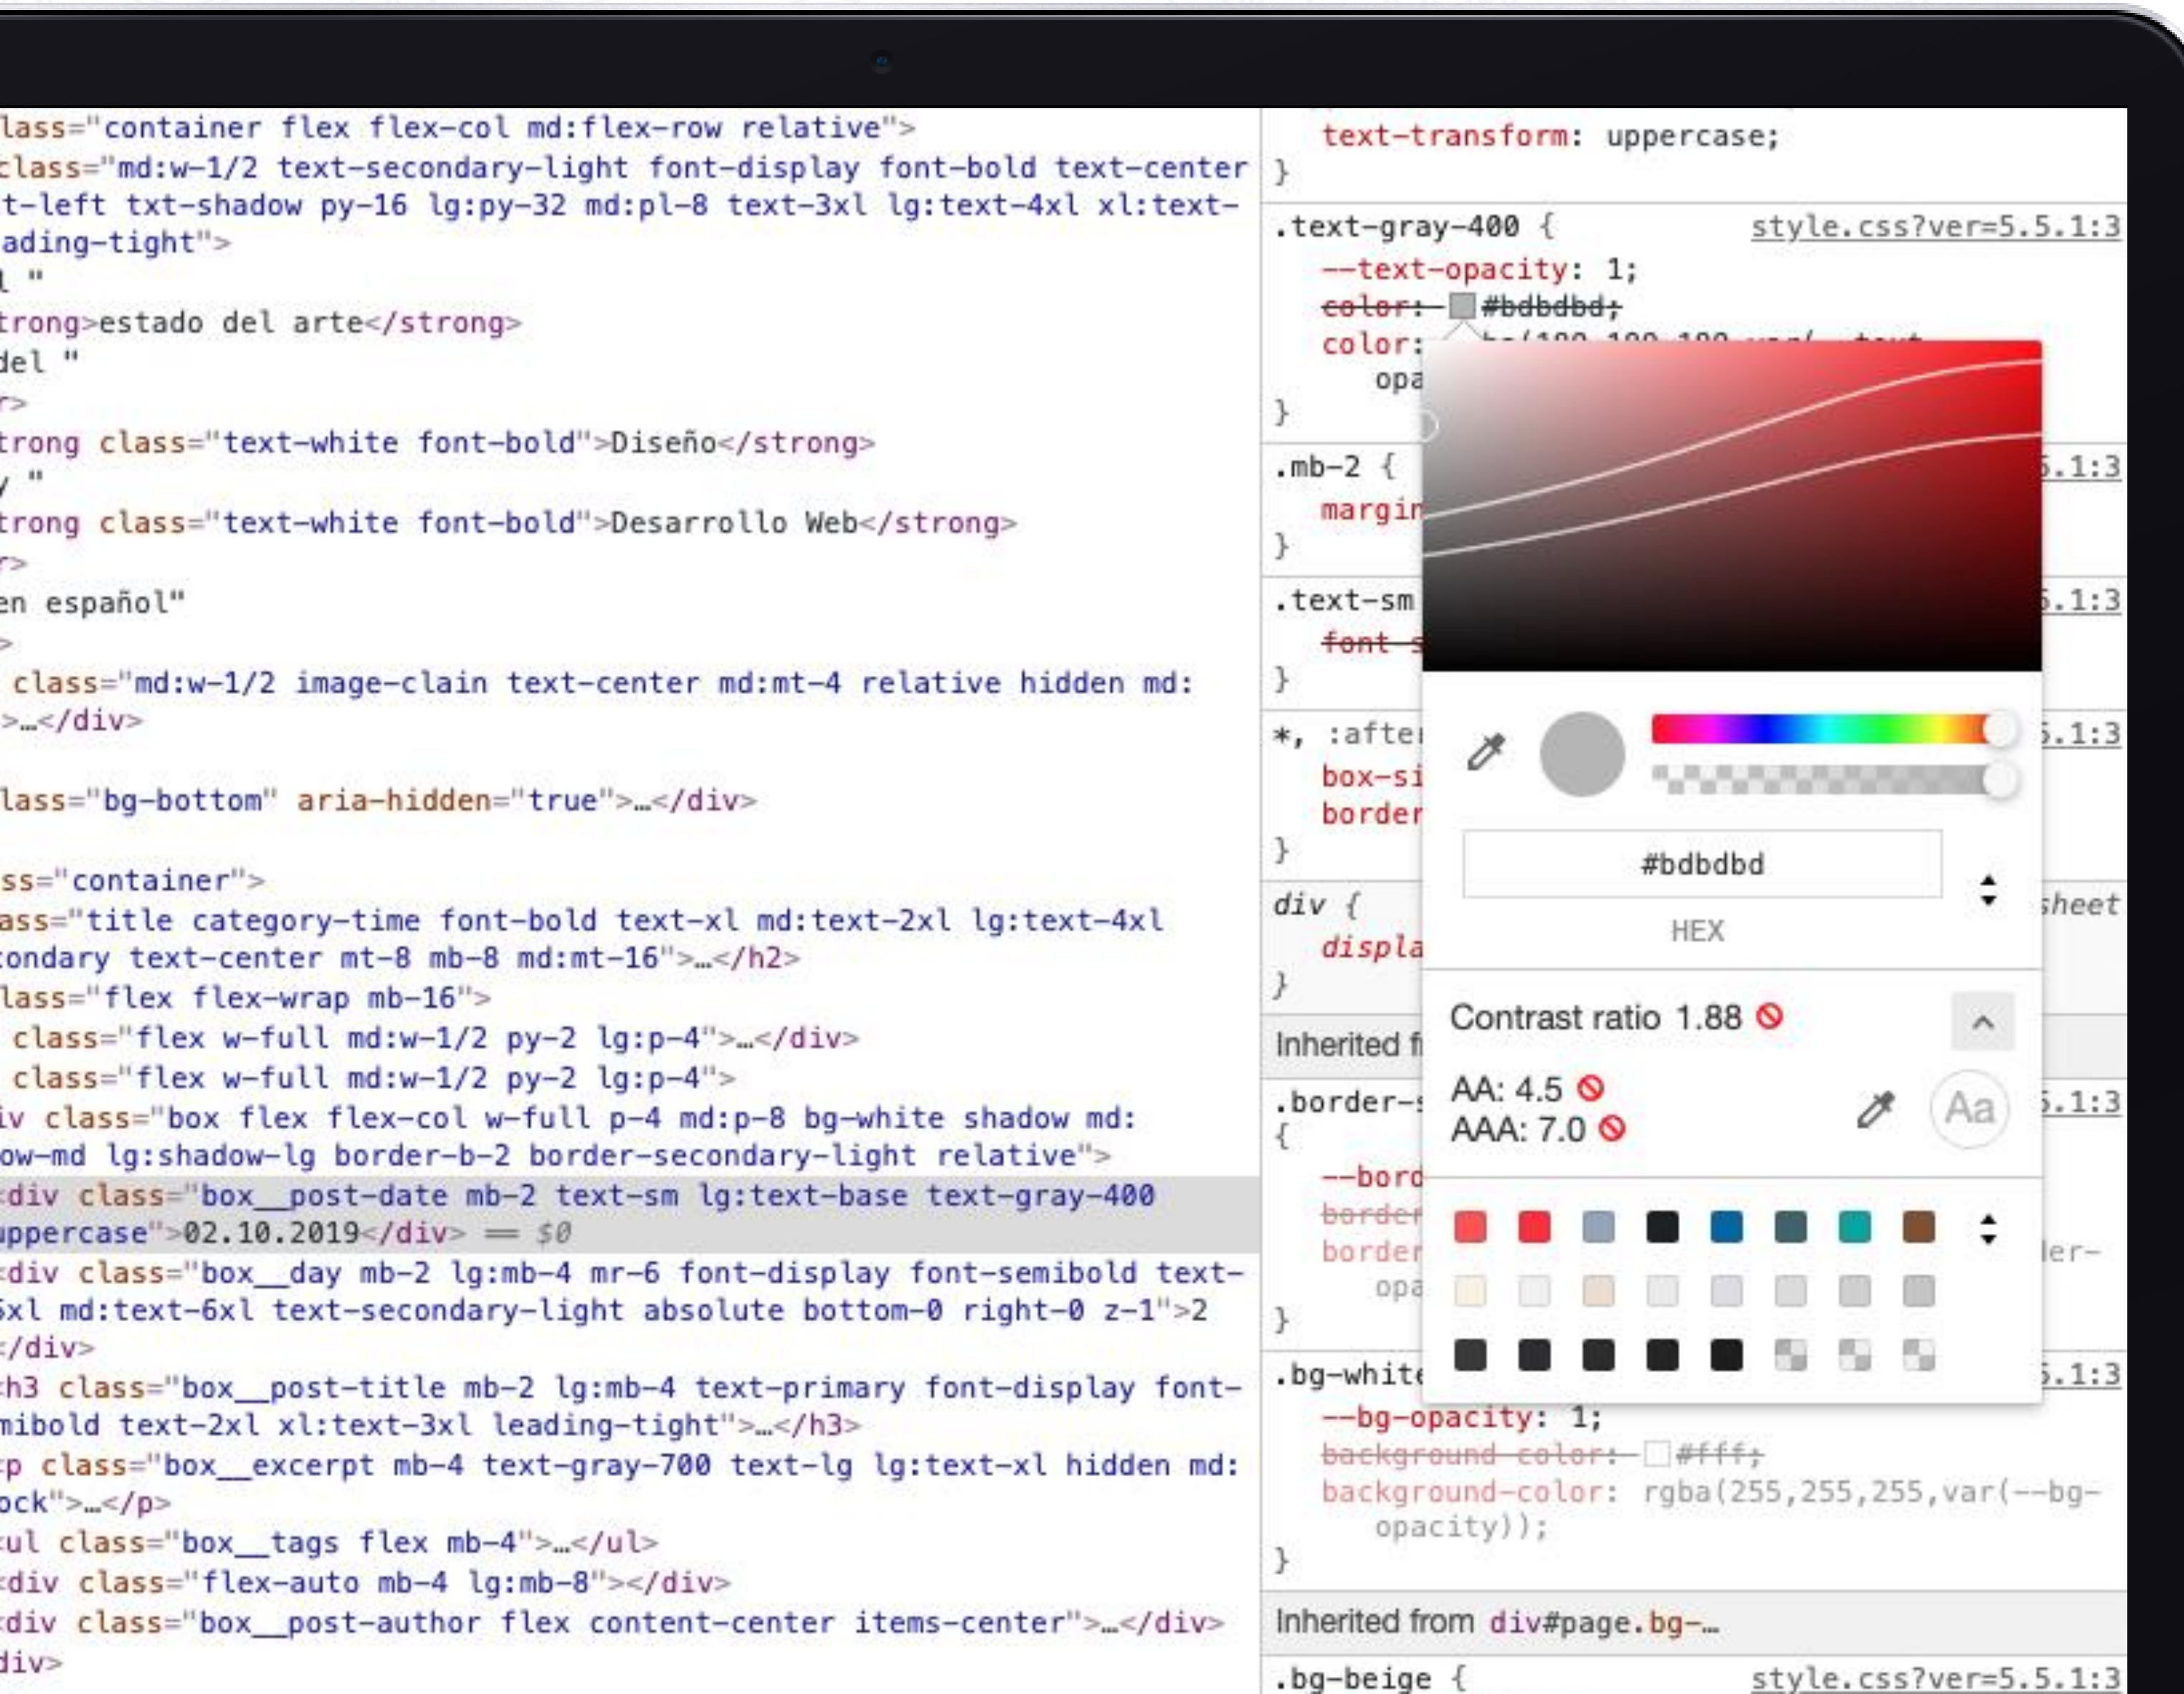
lass="container flex flex-col md:flex-row relative">
class="md:w-1/2 text-secondary-light font-display font-bold text-center t-left txt-shadow py-16 lg:py-32 md:pl-8 text-3xl lg:text-4xl xl:text-ading-tight">
l "
trong>estado del arte</strong>
del "
r>
trong class="text-white font-bold">Diseño</strong>
y "
trong class="text-white font-bold">Desarrollo Web</strong>
r>
en español"
>
class="md:w-1/2 image-clain text-center md:mt-4 relative hidden md:
>…</div>

lass="bg-bottom" aria-hidden="true">…</div>

ss="container">
ass="title category-time font-bold text-xl md:text-2xl lg:text-4xl condary text-center mt-8 mb-8 md:mt-16">…</h2>
lass="flex flex-wrap mb-16">
class="flex w-full md:w-1/2 py-2 lg:p-4">…</div>
class="flex w-full md:w-1/2 py-2 lg:p-4">
iv class="box flex flex-col w-full p-4 md:p-8 bg-white shadow md: ow-md lg:shadow-lg border-b-2 border-secondary-light relative">
<div class="box__post-date mb-2 text-sm lg:text-base text-gray-400 uppercase">02.10.2019</div> == $0
<div class="box__day mb-2 lg:mb-4 mr-6 font-display font-semibold text-6xl md:text-6xl text-secondary-light absolute bottom-0 right-0 z-1">2 </div>
<h3 class="box__post-title mb-2 lg:mb-4 text-primary font-display font-semibold text-2xl xl:text-3xl leading-tight">…</h3>
<p class="box__excerpt mb-4 text-gray-700 text-lg lg:text-xl hidden md: ock">…</p>
<ul class="box__tags flex mb-4">…</ul>
<div class="flex-auto mb-4 lg:mb-8"></div>
<div class="box__post-author flex content-center items-center">…</div>
div>

text-transform: uppercase;
}
.text-gray-400 { style.css?ver=5.5.1:3
--text-opacity: 1;
color: #bdbdbd;
color: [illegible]
opa
}
.mb-2 { 5.1:3
margin
}
.text-sm 5.1:3
font-s
}
*, :after 5.1:3
box-si
border
}
div { sheet
displa
}
Inherited f
.border-s 5.1:3
{
--bord
border
border ler-
opa
}
.bg-white 5.1:3
--bg-opacity: 1;
background-color: #fff;
background-color: rgba(255,255,255,var(--bg-opacity));
}
Inherited from div#page.bg-…
.bg-beige { style.css?ver=5.5.1:3

#bdbdbd
HEX
Contrast ratio 1.88
AA: 4.5
AAA: 7.0
Aa